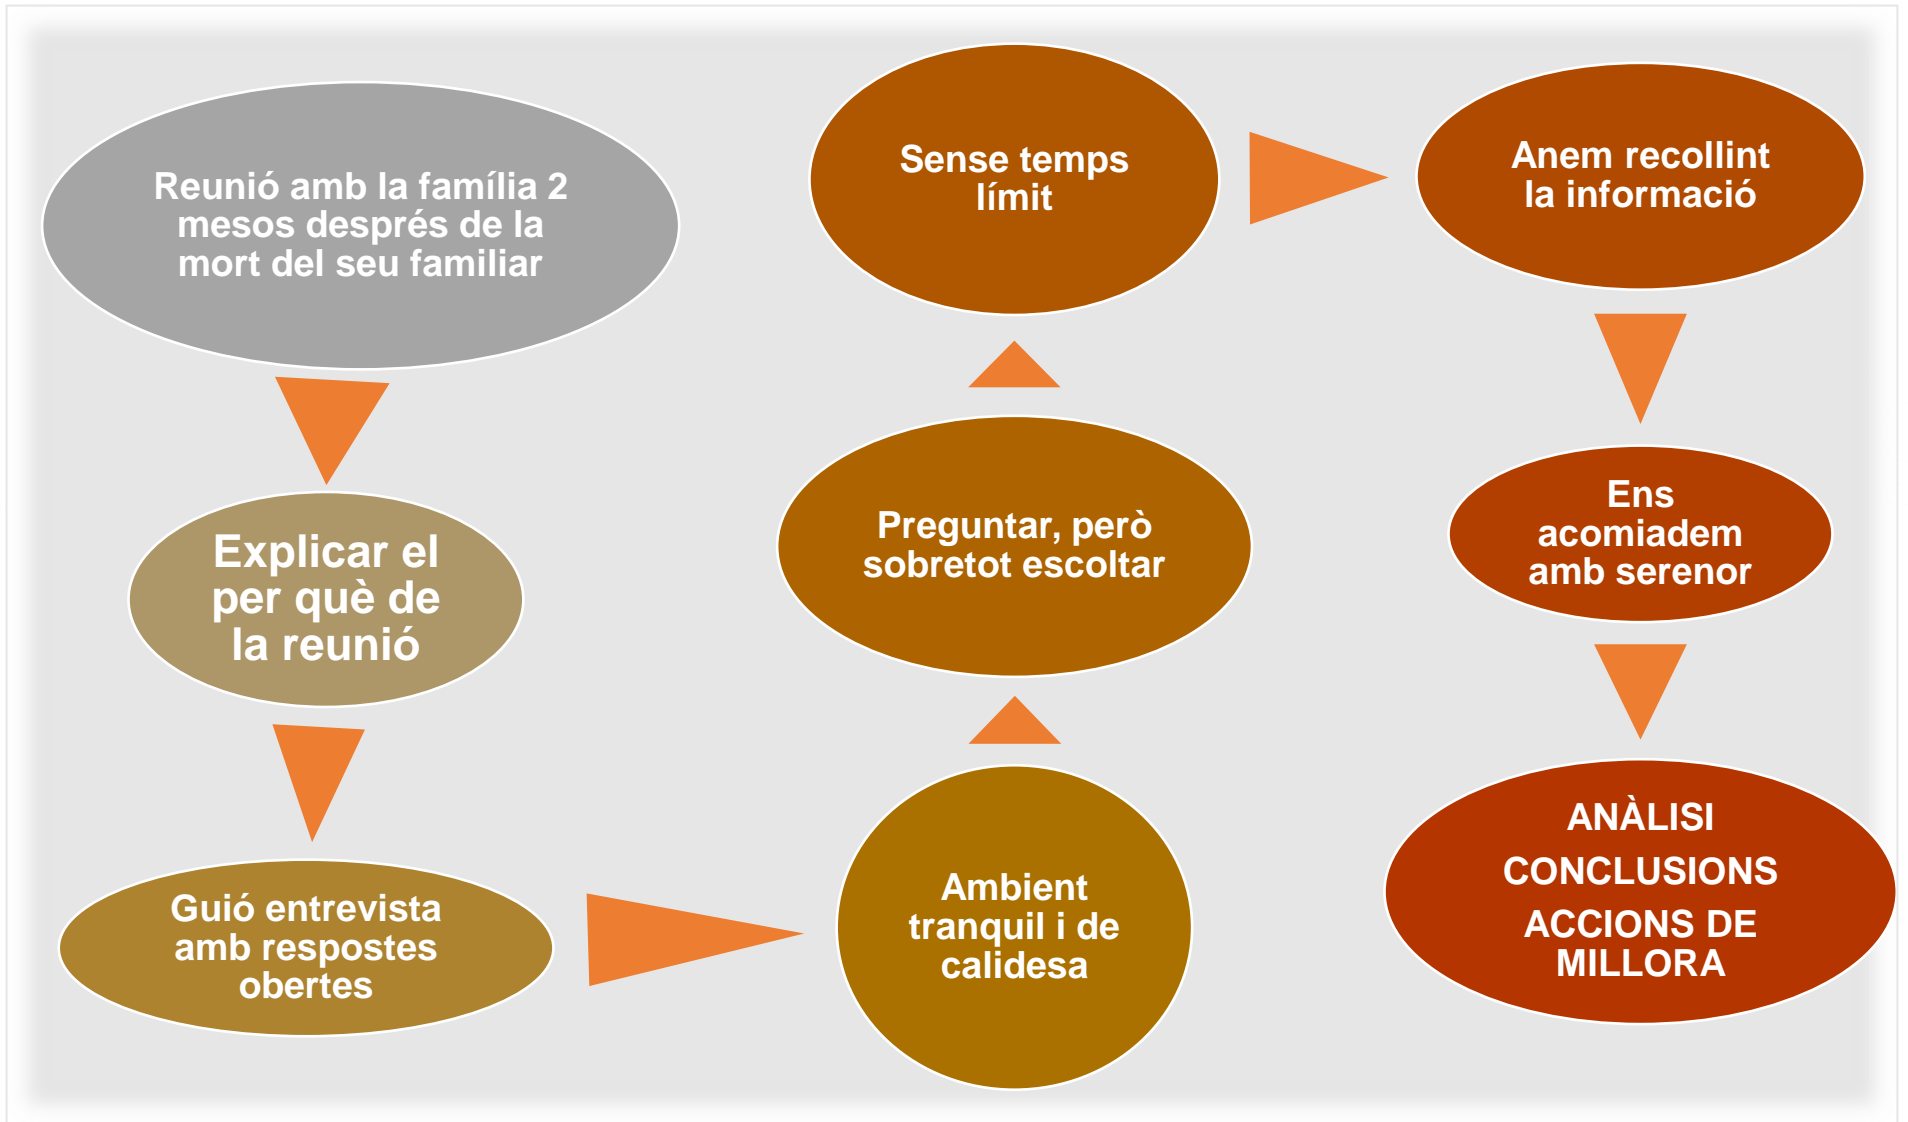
Reunió amb la família 2 mesos després de la mort del seu familiar

Explicar el per què de la reunió

Guió entrevista amb respostes obertes

Ambient tranquil i de calidesa

Preguntar, però sobretot escoltar

Sense temps límit

Anem recollint la informació

Ens acomiadem amb serenor

ANÀLISI
CONCLUSIONS
ACCIONS DE MILLORA